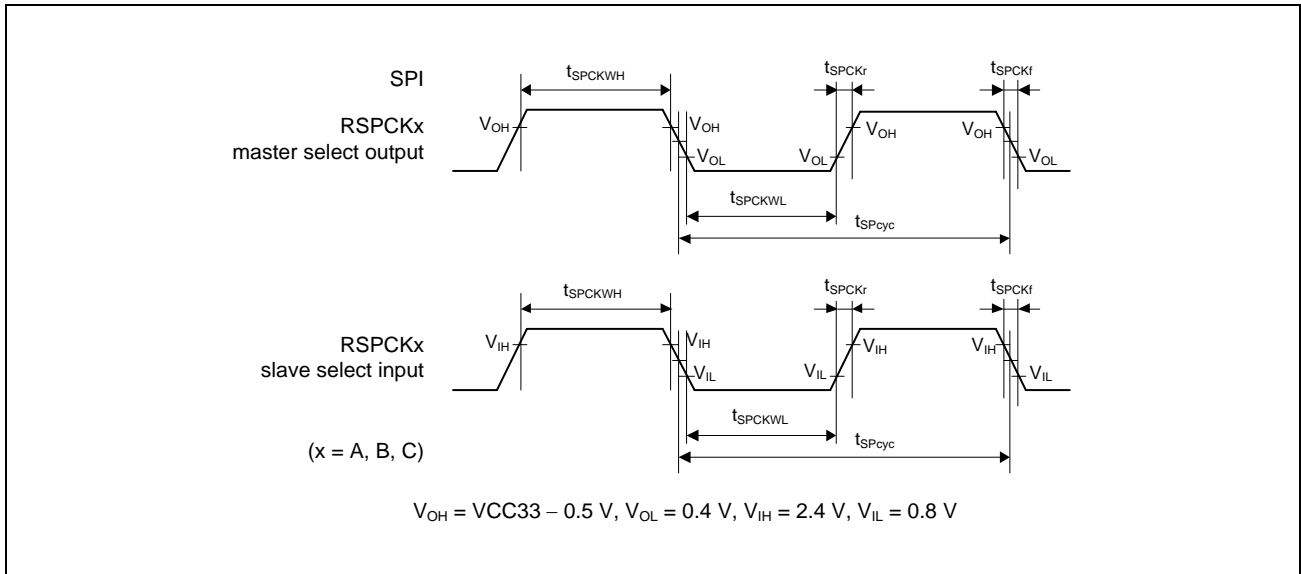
SPI

$t_{SPCKWH}$

$t_{SPCKr}$

$t_{SPCKf}$

RSPCKx master select output

$V_{OH}$ $V_{OH}$ $V_{OL}$ $V_{OL}$ $V_{OH}$ $V_{OH}$ $V_{OL}$

$t_{SPCKWL}$

$t_{SPcyc}$

$t_{SPCKWH}$

$t_{SPCKr}$

$t_{SPCKf}$

RSPCKx slave select input

$V_{IH}$ $V_{IH}$ $V_{IL}$ $V_{IL}$ $V_{IH}$ $V_{IH}$ $V_{IL}$

$t_{SPCKWL}$

(x = A, B, C)

$t_{SPcyc}$

$V_{OH}$ = VCC33 − 0.5 V, $V_{OL}$ = 0.4 V, $V_{IH}$ = 2.4 V, $V_{IL}$ = 0.8 V